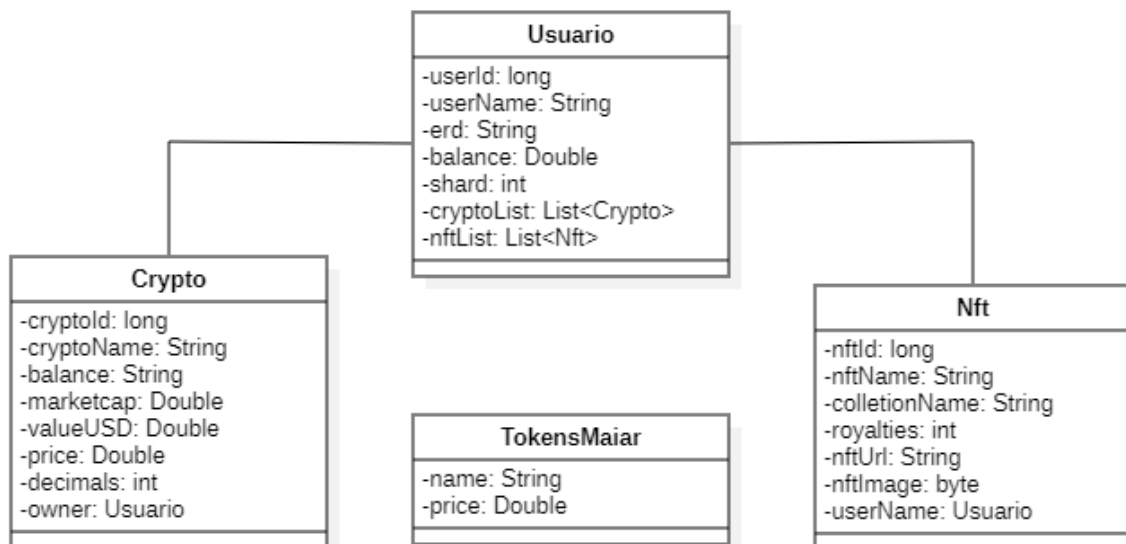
Usuario

-userId: long
-userName: String
-erd: String
-balance: Double
-shard: int
-cryptoList: List<Crypto>
-nftList: List<Nft>

Crypto

-cryptoId: long
-cryptoName: String
-balance: String
-marketcap: Double
-valueUSD: Double
-price: Double
-decimals: int
-owner: Usuario

TokensMaiar

-name: String
-price: Double

Nft

-nftId: long
-nftName: String
-colletionName: String
-royalties: int
-nftUrl: String
-nftImage: byte
-userName: Usuario